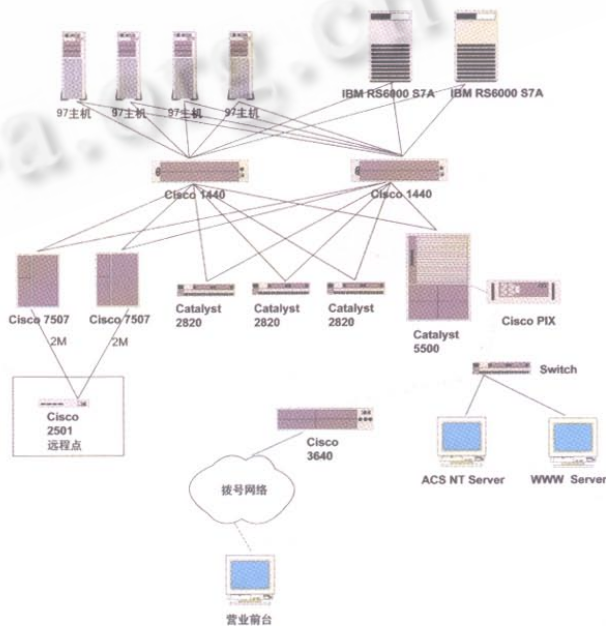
97主机
97主机
97主机
97主机
IBM RS6000 S7A
IBM RS6000 S7A

Cisco 1440
Cisco 1440

Cisco 7507
Cisco 7507
Catalyst 2820
Catalyst 2820
Catalyst 2820
Catalyst 5500
Cisco PIX

2M
2M
Switch

Cisco 2501 远程点

Cisco 3640

ACS NT Server
WWW Server

拨号网络

营业前台